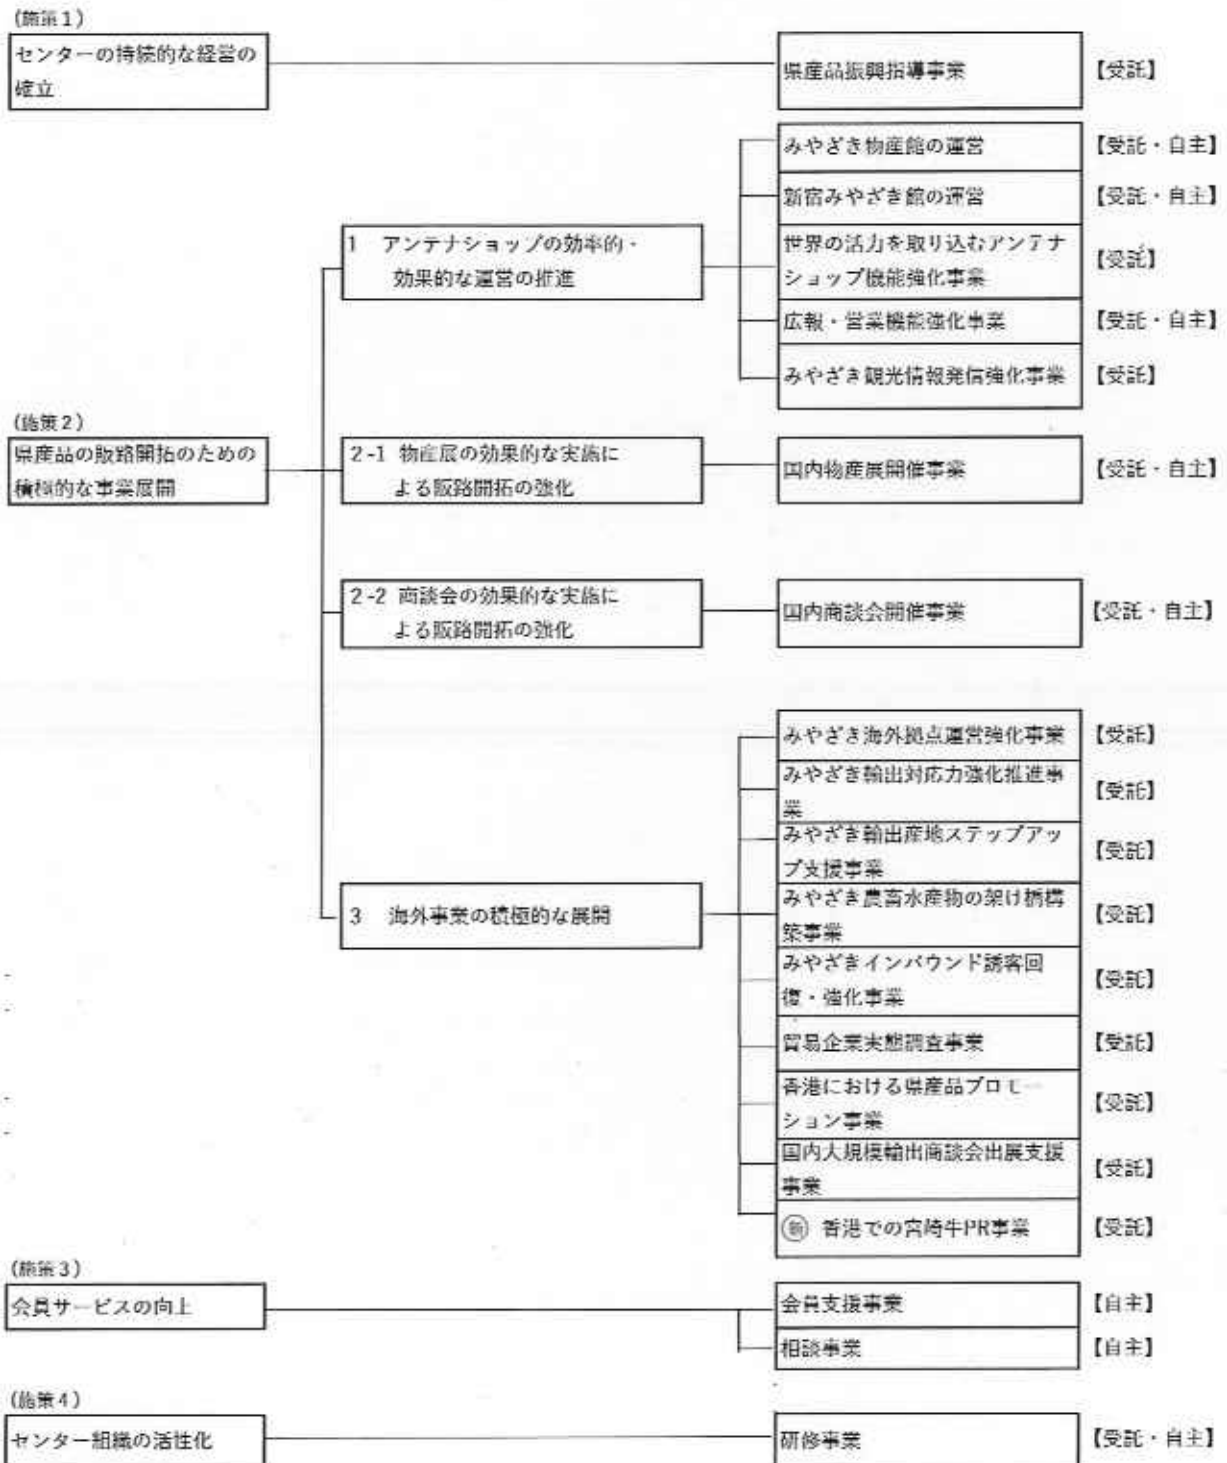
(施策1)
センターの持続的な経営の確立

県産品振興指導事業 【受託】

みやざき物産館の運営 【受託・自主】
新宿みやざき館の運営 【受託・自主】
1　アンテナショップの効率的・効果的な運営の推進
世界の活力を取り込むアンテナショップ機能強化事業 【受託】
広報・営業機能強化事業 【受託・自主】
みやざき観光情報発信強化事業 【受託】

(施策2)
県産品の販路開拓のための積極的な事業展開

2-1 物産展の効果的な実施による販路開拓の強化
国内物産展開催事業 【受託・自主】

2-2 商談会の効果的な実施による販路開拓の強化
国内商談会開催事業 【受託・自主】

3　海外事業の積極的な展開
みやざき海外拠点運営強化事業 【受託】
みやざき輸出対応力強化推進事業 【受託】
みやざき輸出産地ステップアップ支援事業 【受託】
みやざき農畜水産物の架け橋構築事業 【受託】
みやざきインバウンド誘客回復・強化事業 【受託】
貿易企業実態調査事業 【受託】
香港における県産品プロモーション事業 【受託】
国内大規模輸出商談会出展支援事業 【受託】
㊞ 香港での宮崎牛PR事業 【受託】

(施策3)
会員サービスの向上
会員支援事業 【自主】
相談事業 【自主】

(施策4)
センター組織の活性化
研修事業 【受託・自主】